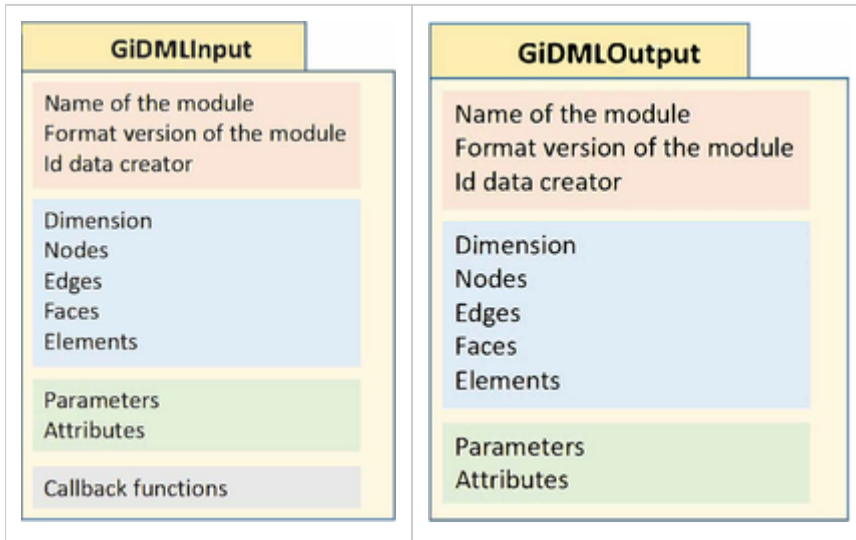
GiDMLInput

Name of the module
Format version of the module
Id data creator

Dimension
Nodes
Edges
Faces
Elements

Parameters
Attributes

Callback functions

GiDMLOutput

Name of the module
Format version of the module
Id data creator

Dimension
Nodes
Edges
Faces
Elements

Parameters
Attributes